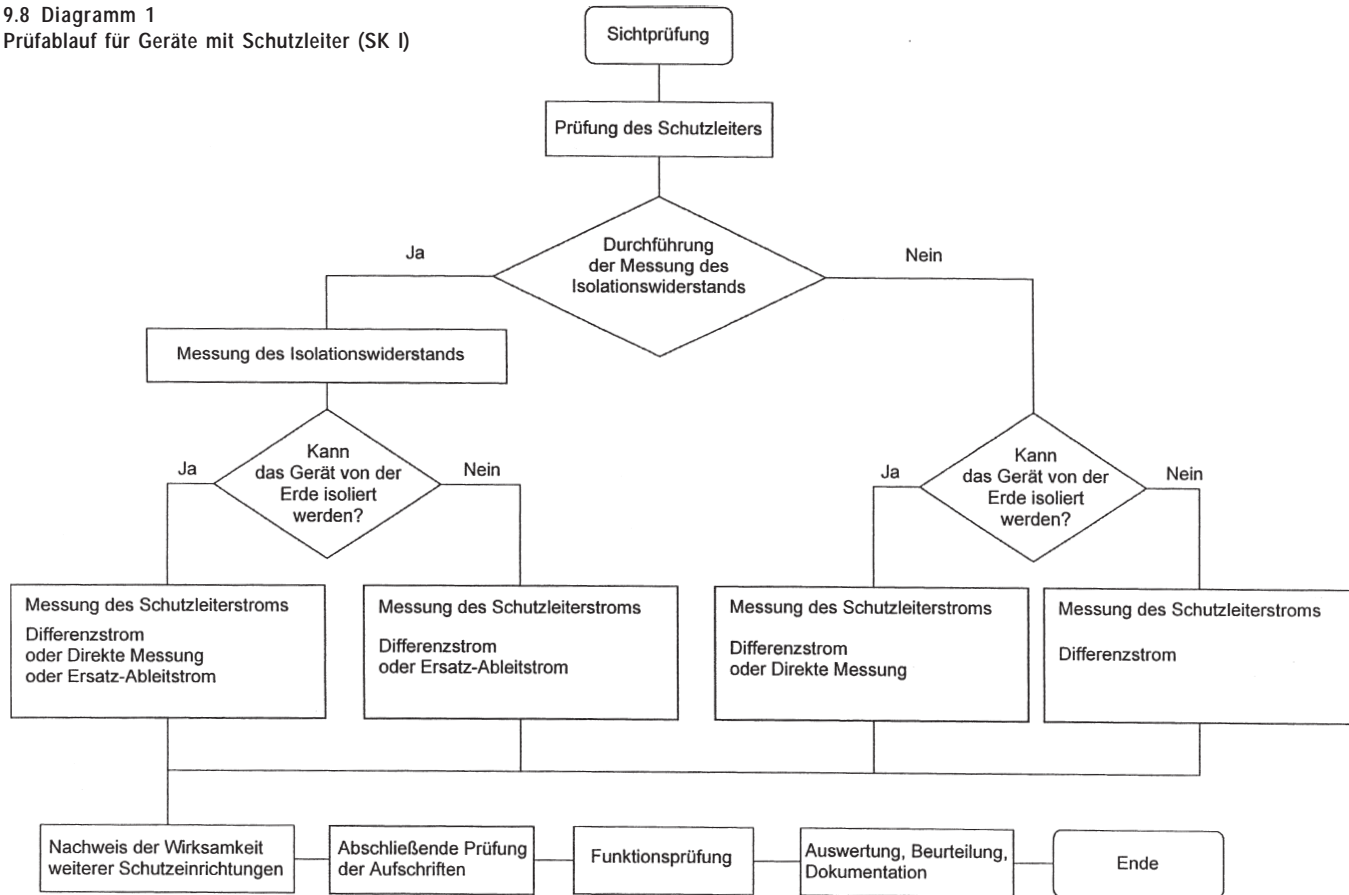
9.8 Diagramm 1
Prüfablauf für Geräte mit Schutzleiter (SK I)

Sichtprüfung

Prüfung des Schutzleiters

Durchführung der Messung des Isolationswiderstands

Ja

Nein

Messung des Isolationswiderstands

Kann das Gerät von der Erde isoliert werden?

Ja

Nein

Kann das Gerät von der Erde isoliert werden?

Ja

Nein

Messung des Schutzleiterstroms

Differenzstrom oder Direkte Messung oder Ersatz-Ableitstrom

Messung des Schutzleiterstroms

Differenzstrom oder Ersatz-Ableitstrom

Messung des Schutzleiterstroms

Differenzstrom oder Direkte Messung

Messung des Schutzleiterstroms

Differenzstrom

Nachweis der Wirksamkeit weiterer Schutzeinrichtungen

Abschließende Prüfung der Aufschriften

Funktionsprüfung

Auswertung, Beurteilung, Dokumentation

Ende